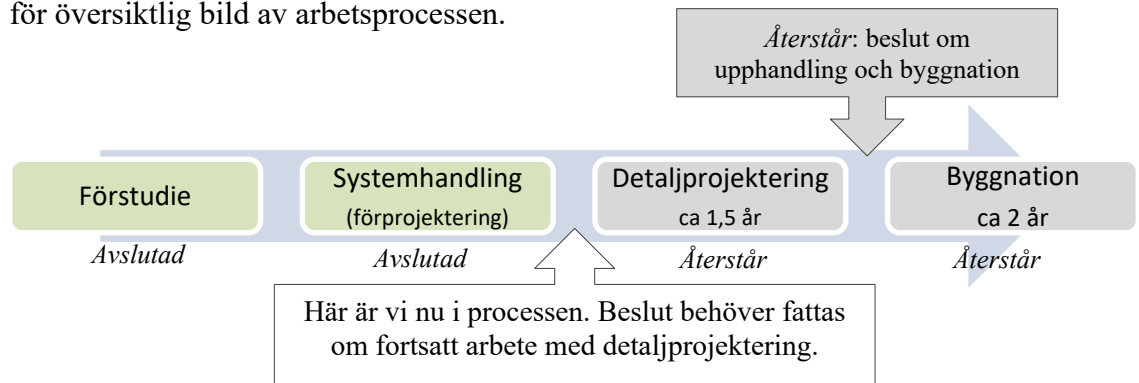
för översiktlig bild av arbetsprocessen.

*Återstår*: beslut om upphandling och byggnation

Förstudie

*Avslutad*

Systemhandling (förprojektering)

*Avslutad*

Detaljprojektering ca 1,5 år

*Återstår*

Byggnation ca 2 år

*Återstår*

Här är vi nu i processen. Beslut behöver fattas om fortsatt arbete med detaljprojektering.